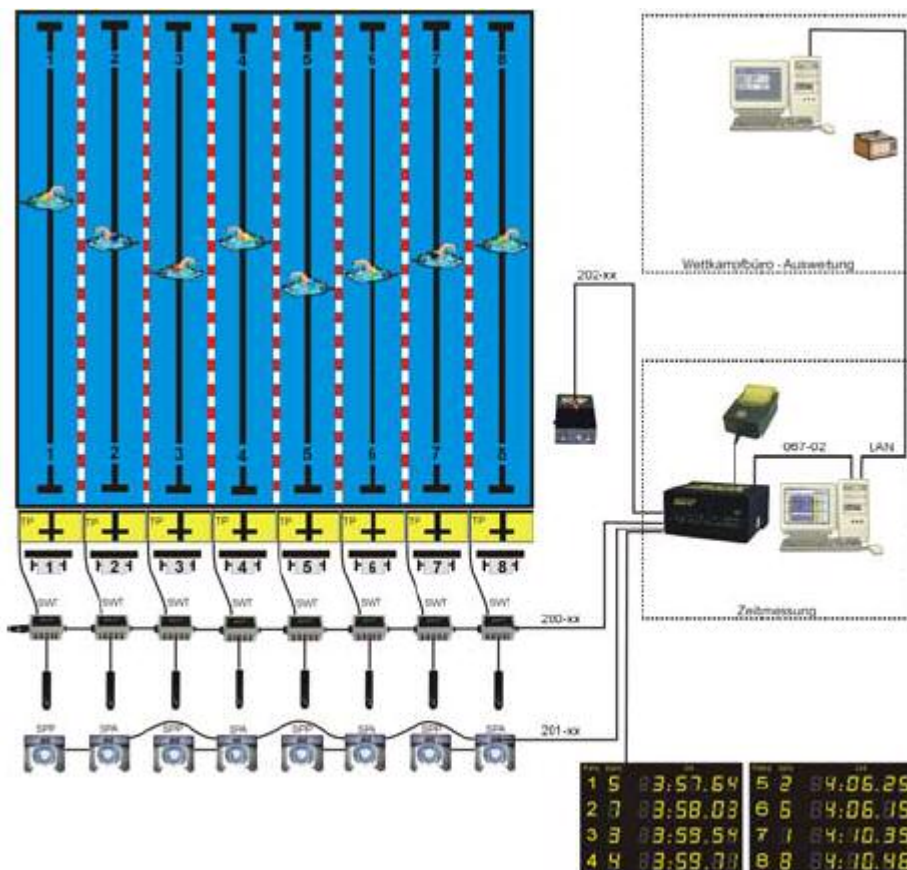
1
2
3
4
5
6
7
8

1
2
3
4
5
6
7
8

TP
TP
TP
TP
TP
TP
TP
TP

1
2
3
4
5
6
7
8

SWT
SWT
SWT
SWT
SWT
SWT
SWT
SWT

SPP
SPA
SPP
SPA
SPP
SPA
SPP
SPA

Wettkampfbüro - Auswetung

202-xx

067-02
LAN

Zeitmessung

200-xx

201-xx

| Platz | Bahn | Zeit |
|---|---|---|
| 1 | 5 | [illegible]3:57.64 |
| 2 | 7 | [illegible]3:58.03 |
| 3 | 3 | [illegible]3:59.54 |
| 4 | 4 | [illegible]3:59.7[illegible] |

| Platz | Bahn | Zeit |
|---|---|---|
| 5 | 2 | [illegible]4:06.29 |
| 6 | 6 | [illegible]4:06.19 |
| 7 | 1 | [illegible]4:10.39 |
| 8 | 8 | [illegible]4:10.48 |